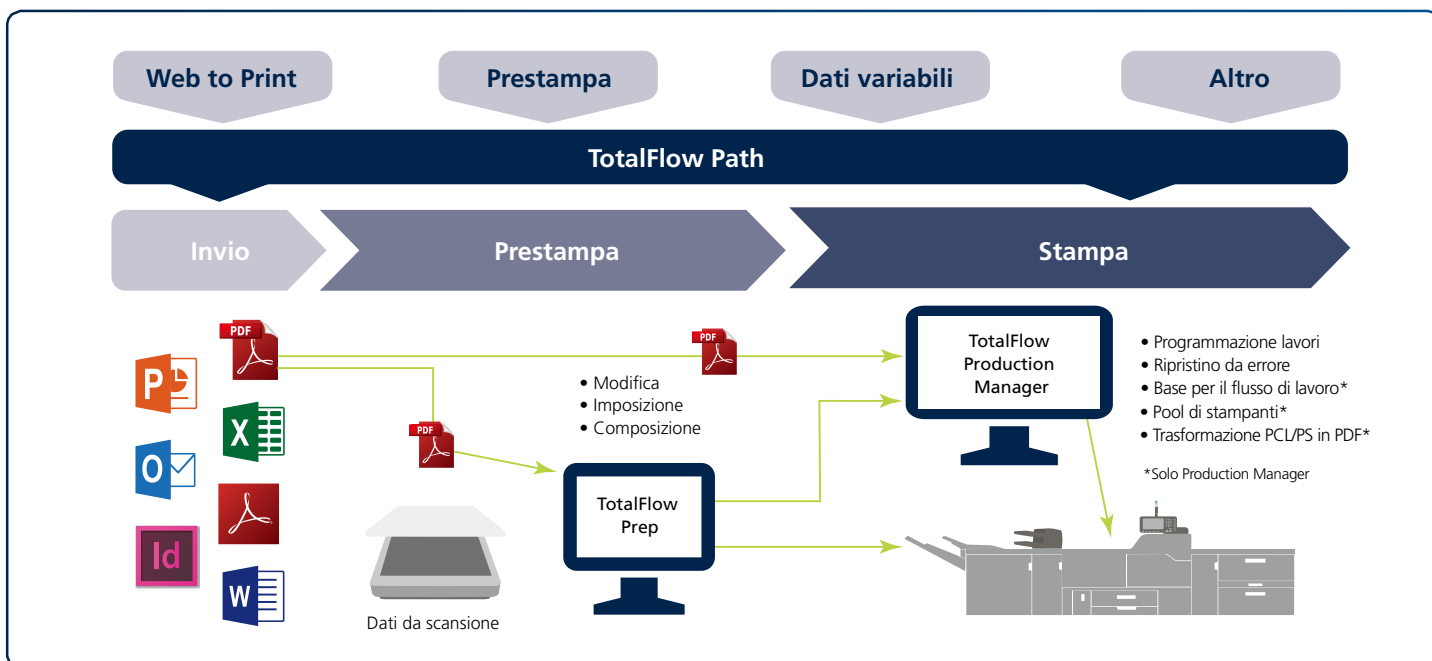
Web to Print

Prestampa

Dati variabili

Altro

TotalFlow Path

Invio

Prestampa

Stampa

PDF

P

X

O

Id

W

PDF

PDF

• Modifica
• Imposizione
• Composizione

TotalFlow Prep

Dati da scansione

TotalFlow Production Manager

• Programmazione lavori
• Ripristino da errore
• Base per il flusso di lavoro*
• Pool di stampanti*
• Trasformazione PCL/PS in PDF*

*Solo Production Manager